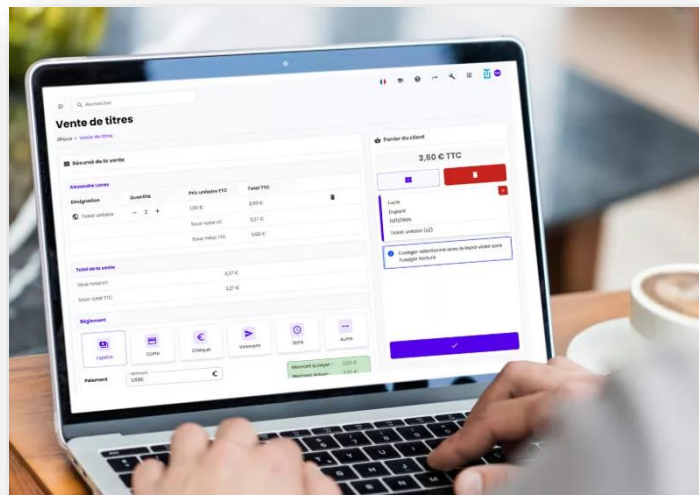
Rechercher

Vente de titres

Accueil > Vente de titres

Résumé de la vente

Alexandre Lunas

| Désignation | Quantité | Prix unitaire TTC | Total TTC |
|---|---|---|---|
| Ticket unitaire | − 2 + | 1,80 € | 3,60 € |
| | | Sous-total HT | 3,27 € |
| | | Sous-total TTC | 3,60 € |

Total de la vente

Sous-total HT 3,27 €

Sous-total TTC 3,27 €

Règlement

Espèces Carte Chèque Virement SEPA Autre

Paiement 3,60€ €

Montant à payer : 3,60 €

Montant rendu : 0,00 €

Panier du client

3,60 € TTC

Lucie

Dupont

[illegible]

Ticket unitaire (x2)

L'usager sélectionné dans le panier...